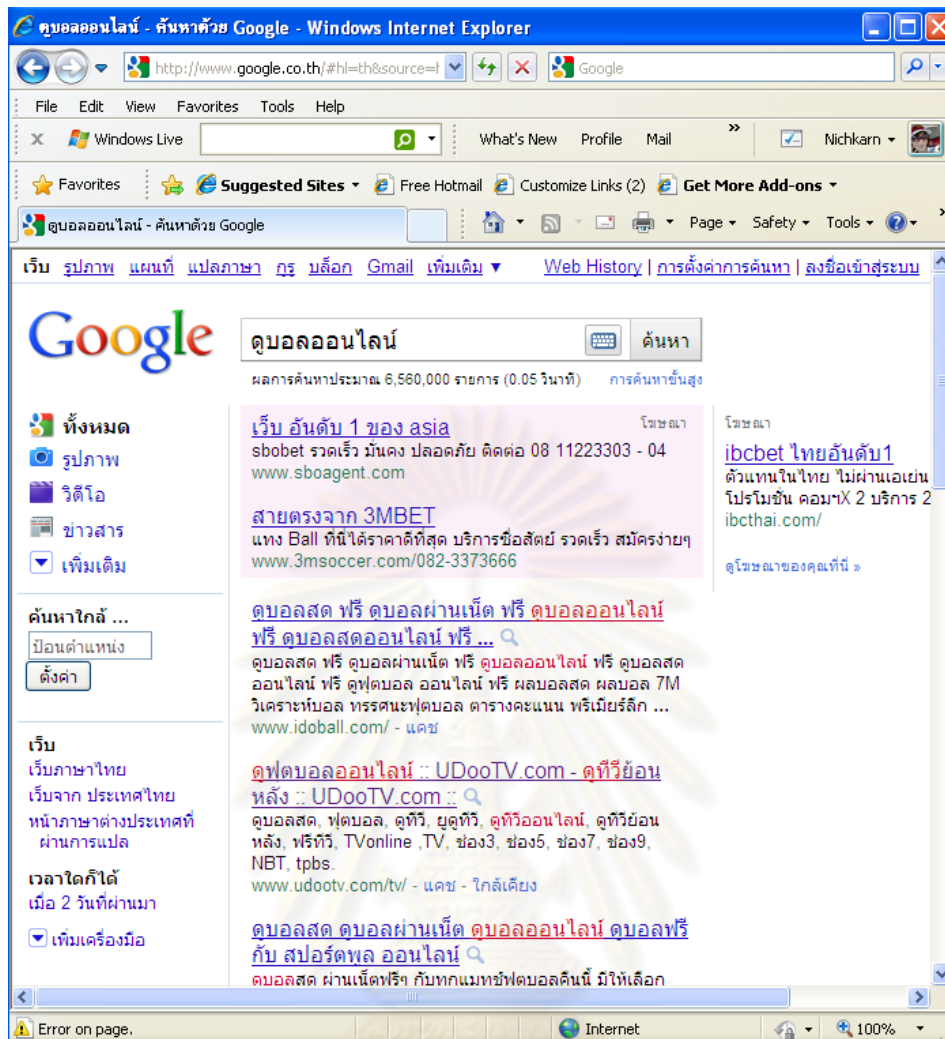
ดูบอลออนไลน์ - ค้นหาด้วย Google - Windows Internet Explorer

http://www.google.co.th/#hl=th&source=

Google

File Edit View Favorites Tools Help

Windows Live

What's New Profile Mail

Nichkarn

Favorites

Suggested Sites

Free Hotmail

Customize Links (2)

Get More Add-ons

ดูบอลออนไลน์ - ค้นหาด้วย Google

Page Safety Tools

เว็บ รูปภาพ แผนที่ แปลภาษา กูรู บล็อก Gmail เพิ่มเติม ▼

Web History | การตั้งค่าการค้นหา | ลงชื่อเข้าสู่ระบบ

Google

ดูบอลออนไลน์

ค้นหา

ผลการค้นหาประมาณ 6,560,000 รายการ (0.05 วินาที)

การค้นหาขั้นสูง

ทั้งหมด

รูปภาพ

วิดีโอ

ข่าวสาร

เพิ่มเติม

ค้นหาใกล้ ...

ป้อนตำแหน่ง

ตั้งค่า

เว็บ

เว็บภาษาไทย

เว็บจาก ประเทศไทย

หน้าภาษาต่างประเทศที่ผ่านการแปล

เวลาใดก็ได้

เมื่อ 2 วันที่ผ่านมา

เพิ่มเครื่องมือ

โฆษณา

เว็บ อันดับ 1 ของ asia
sbobet รวดเร็ว มั่นคง ปลอดภัย ติดต่อ 08 11223303 - 04
www.sboagent.com

สายตรงจาก 3MBET
แทง Ball ที่นี่ได้ราคาดีที่สุด บริการซื่อสัตย์ รวดเร็ว สมัครง่ายๆ
www.3msoccer.com/082-3373666

ดูบอลสด ฟรี ดูบอลผ่านเน็ต ฟรี ดูบอลออนไลน์ ฟรี ดูบอลสดออนไลน์ ฟรี ...
ดูบอลสด ฟรี ดูบอลผ่านเน็ต ฟรี ดูบอลออนไลน์ ฟรี ดูบอลสด ออนไลน์ ฟรี ดูฟุตบอล ออนไลน์ ฟรี ผลบอลสด ผลบอล 7M วิเคราะห์บอล ทรรศนะฟุตบอล ตารางคะแนน พรีเมียร์ลีก ...
www.idoball.com/ - แคช

ดูฟุตบอลออนไลน์ :: UDooTV.com - ดูทีวีย้อนหลัง :: UDooTV.com ::
ดูบอลสด, ฟุตบอล, ดูทีวี, ยูดูทีวี, ดูทีวีออนไลน์, ดูทีวีย้อนหลัง, ฟรีทีวี, TVonline ,TV, ช่อง3, ช่อง5, ช่อง7, ช่อง9, NBT, tpbs.
www.udootv.com/tv/ - แคช - ใกล้เคียง

ดูบอลสด ดูบอลผ่านเน็ต ดูบอลออนไลน์ ดูบอลฟรี กับ สปอร์ตพูล ออนไลน์
ดูบอลสด ผ่านเน็ตฟรีๆ กับทุกแมทช์ฟุตบอลคืนนี้ มีให้เลือก

โฆษณา

ibcbet ไทยอันดับ1
ตัวแทนในไทย ไม่ผ่านเอเย่น โปรโมชั่น คอมฯX 2 บริการ 2
ibcthai.com/

ดูโฆษณาของคุณที่นี่ »

Error on page.

Internet

100%